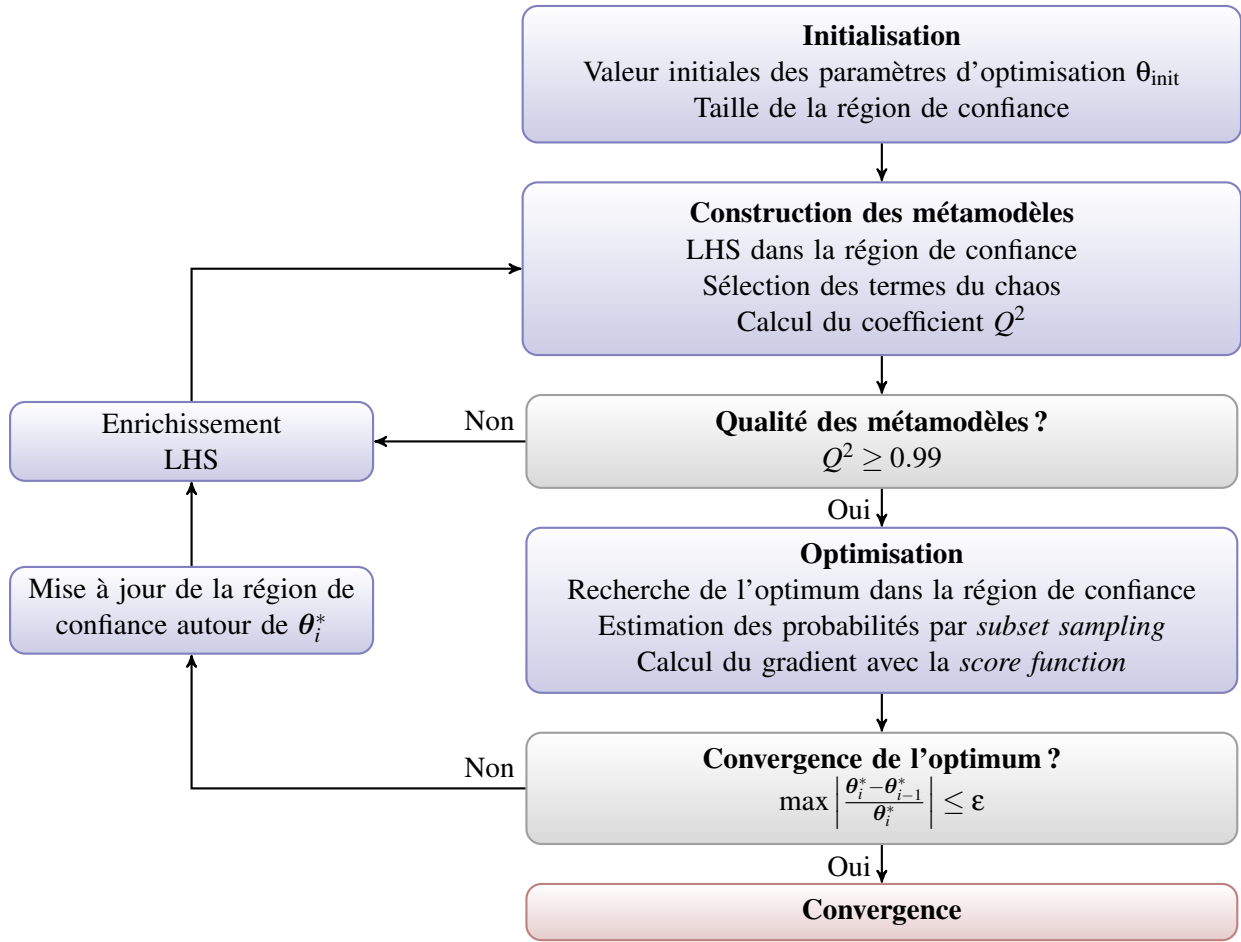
**Initialisation**
Valeur initiales des paramètres d'optimisation $\theta_{\text{init}}$
Taille de la région de confiance

**Construction des métamodèles**
LHS dans la région de confiance
Sélection des termes du chaos
Calcul du coefficient $Q^2$

Enrichissement
LHS

Non

**Qualité des métamodèles ?**
$Q^2 \geq 0.99$

Oui

Mise à jour de la région de confiance autour de $\boldsymbol{\theta}_i^*$

**Optimisation**
Recherche de l'optimum dans la région de confiance
Estimation des probabilités par *subset sampling*
Calcul du gradient avec la *score function*

Non

**Convergence de l'optimum ?**
$\max \left| \frac{\boldsymbol{\theta}_i^* - \boldsymbol{\theta}_{i-1}^*}{\boldsymbol{\theta}_i^*} \right| \leq \varepsilon$

Oui

**Convergence**